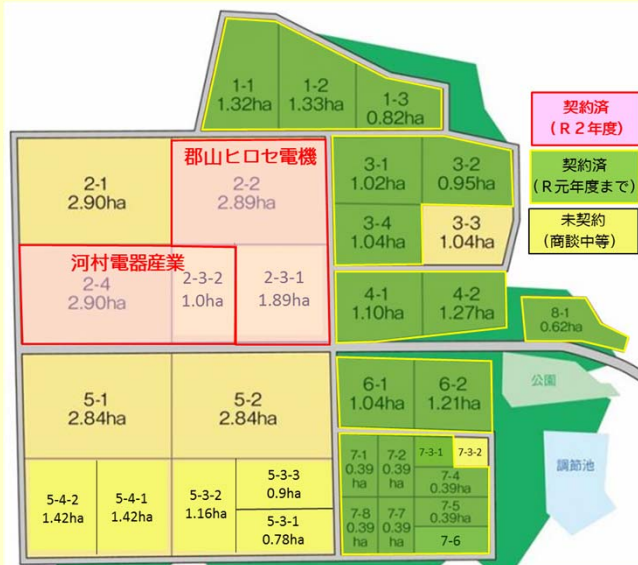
1-1
1.32ha

1-2
1.33ha

1-3
0.82ha

契約済
（R２年度）

契約済
（R元年度まで）

未契約
（商談中等）

2-1
2.90ha

郡山ヒロセ電機
2-2
2.89ha

3-1
1.02ha

3-2
0.95ha

3-4
1.04ha

3-3
1.04ha

河村電器産業
2-4
2.90ha

2-3-2
1.0ha

2-3-1
1.89ha

4-1
1.10ha

4-2
1.27ha

8-1
0.62ha

5-1
2.84ha

5-2
2.84ha

6-1
1.04ha

6-2
1.21ha

公園

調節池

7-1
0.39
ha

7-2
0.39
ha

7-3-1

7-3-2

7-4
0.39ha

7-5
0.39ha

7-8
0.39
ha

7-7
0.39
ha

7-6

5-4-2
1.42ha

5-4-1
1.42ha

5-3-2
1.16ha

5-3-3
0.9ha

5-3-1
0.78ha